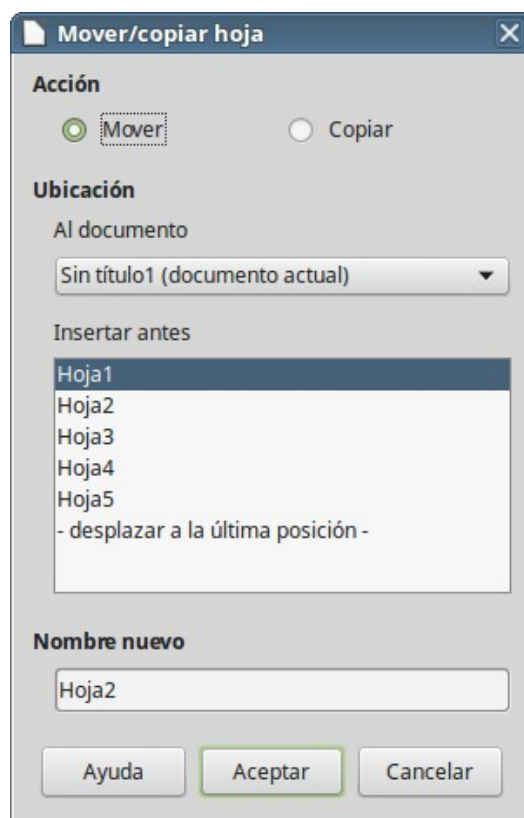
Mover/copiar hoja

Acción

Mover

Copiar

Ubicación

Al documento

Sin título1 (documento actual)

Insertar antes

Hoja1
Hoja2
Hoja3
Hoja4
Hoja5
- desplazar a la última posición -

Nombre nuevo

Hoja2

Ayuda

Aceptar

Cancelar